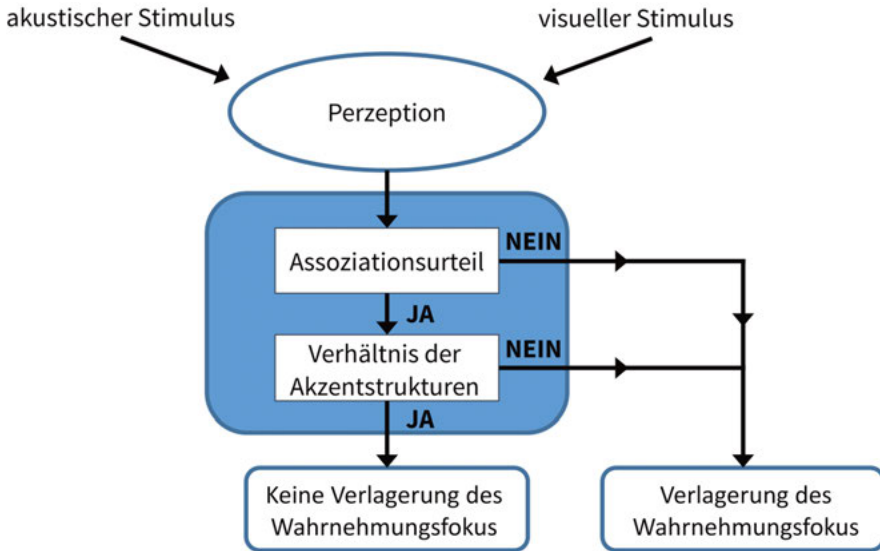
akustischer Stimulus

visueller Stimulus

Perzeption

Assoziationsurteil

NEIN

JA

Verhältnis der Akzentstrukturen

NEIN

JA

Keine Verlagerung des Wahrnehmungsfokus

Verlagerung des Wahrnehmungsfokus